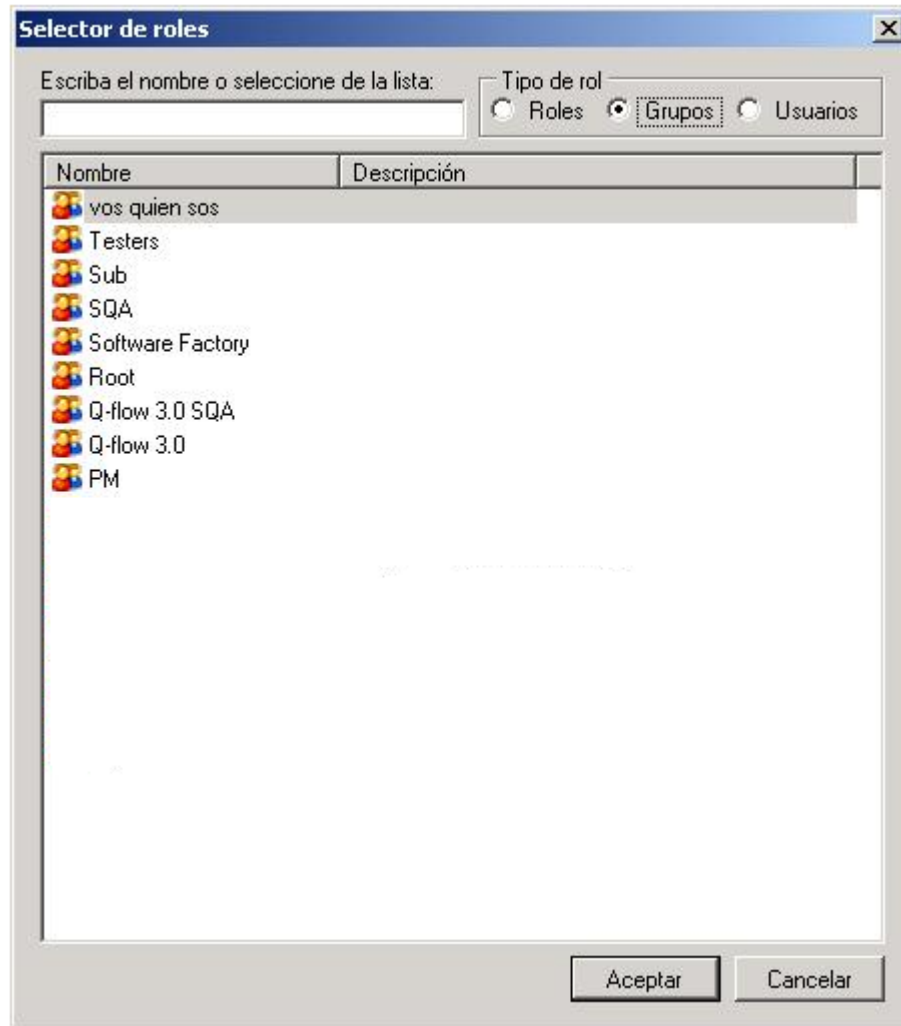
Selector de roles

Escriba el nombre o seleccione de la lista:

Tipo de rol
Roles
Grupos
Usuarios

| Nombre | Descripción |
|---|---|
| vos quien sos | |
| Testers | |
| Sub | |
| SQA | |
| Software Factory | |
| Root | |
| Q-flow 3.0 SQA | |
| Q-flow 3.0 | |
| PM | |

Aceptar
Cancelar